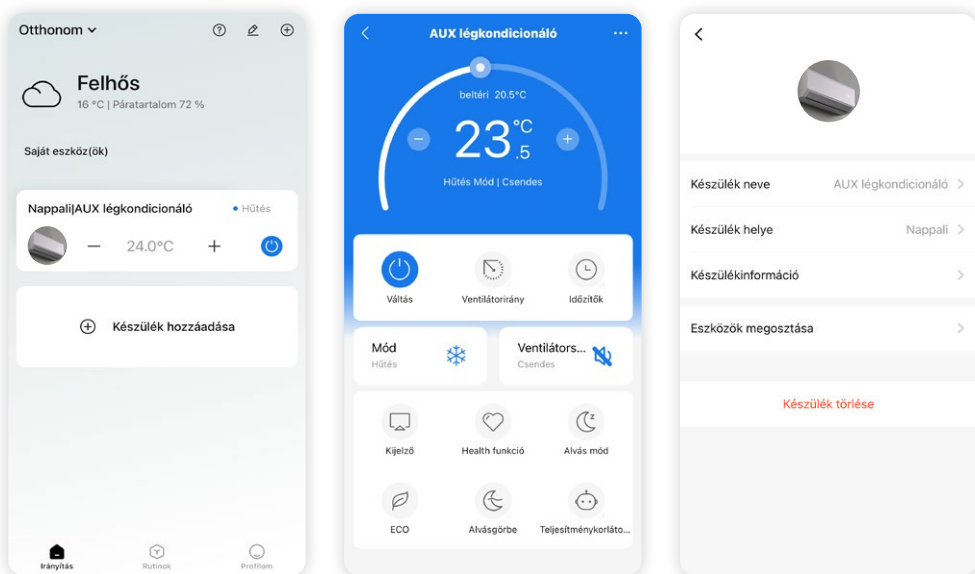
Otthonom

Felhős
16 °C | Páratartalom 72 %

Saját eszköz(ök)

Nappali|AUX légkondicionáló
• Hűtés
—
24.0°C
+

Készülék hozzáadása

Irányítás
Rutinok
Profilom

AUX légkondicionáló

beltéri 20.5°C
23 °C .5
Hűtés Mód | Csendes

Váltás
Ventilátorirány
Időzítők

Mód
Hűtés

Ventilátors...
Csendes

Kijelző
Health funkció
Alvás mód

ECO
Alvásgörbe
Teljesítménykorláto...

Készülék neve
AUX légkondicionáló

Készülék helye
Nappali

Készülékinformáció

Eszközök megosztása

Készülék törlése